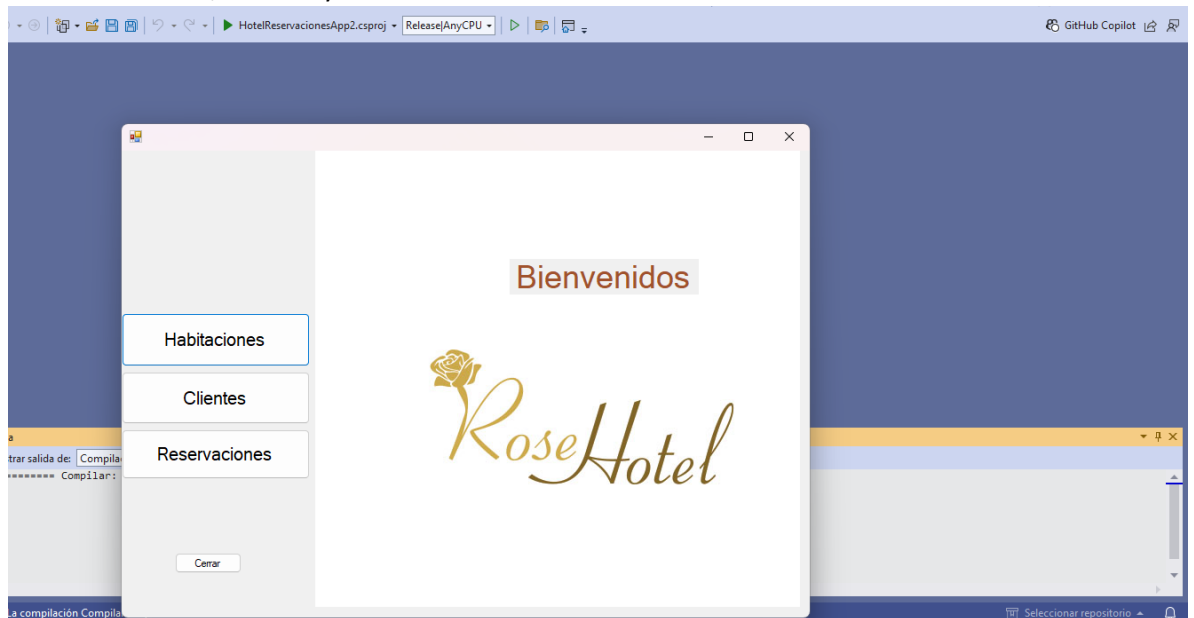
HotelReservacionesApp2.csproj
Release|AnyCPU
GitHub Copilot

Bienvenidos

Habitaciones
Clientes
Reservaciones

Rose Hotel

Cerrar

a
trar salida de: Compila
======== Compilar:

La compilación Compila
Seleccionar repositorio